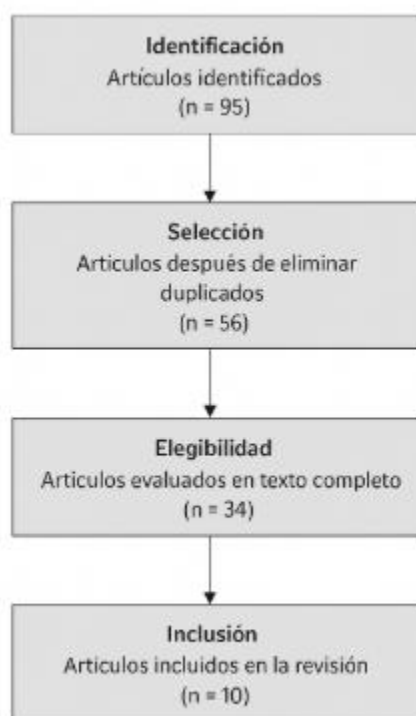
**Identificación**
Artículos identificados
(n = 95)

**Selección**
Articulos después de eliminar duplicados
(n = 56)

**Elegibilidad**
Articulos evaluados en texto completo
(n = 34)

**Inclusión**
Articulos incluidos en la revisión
(n = 10)